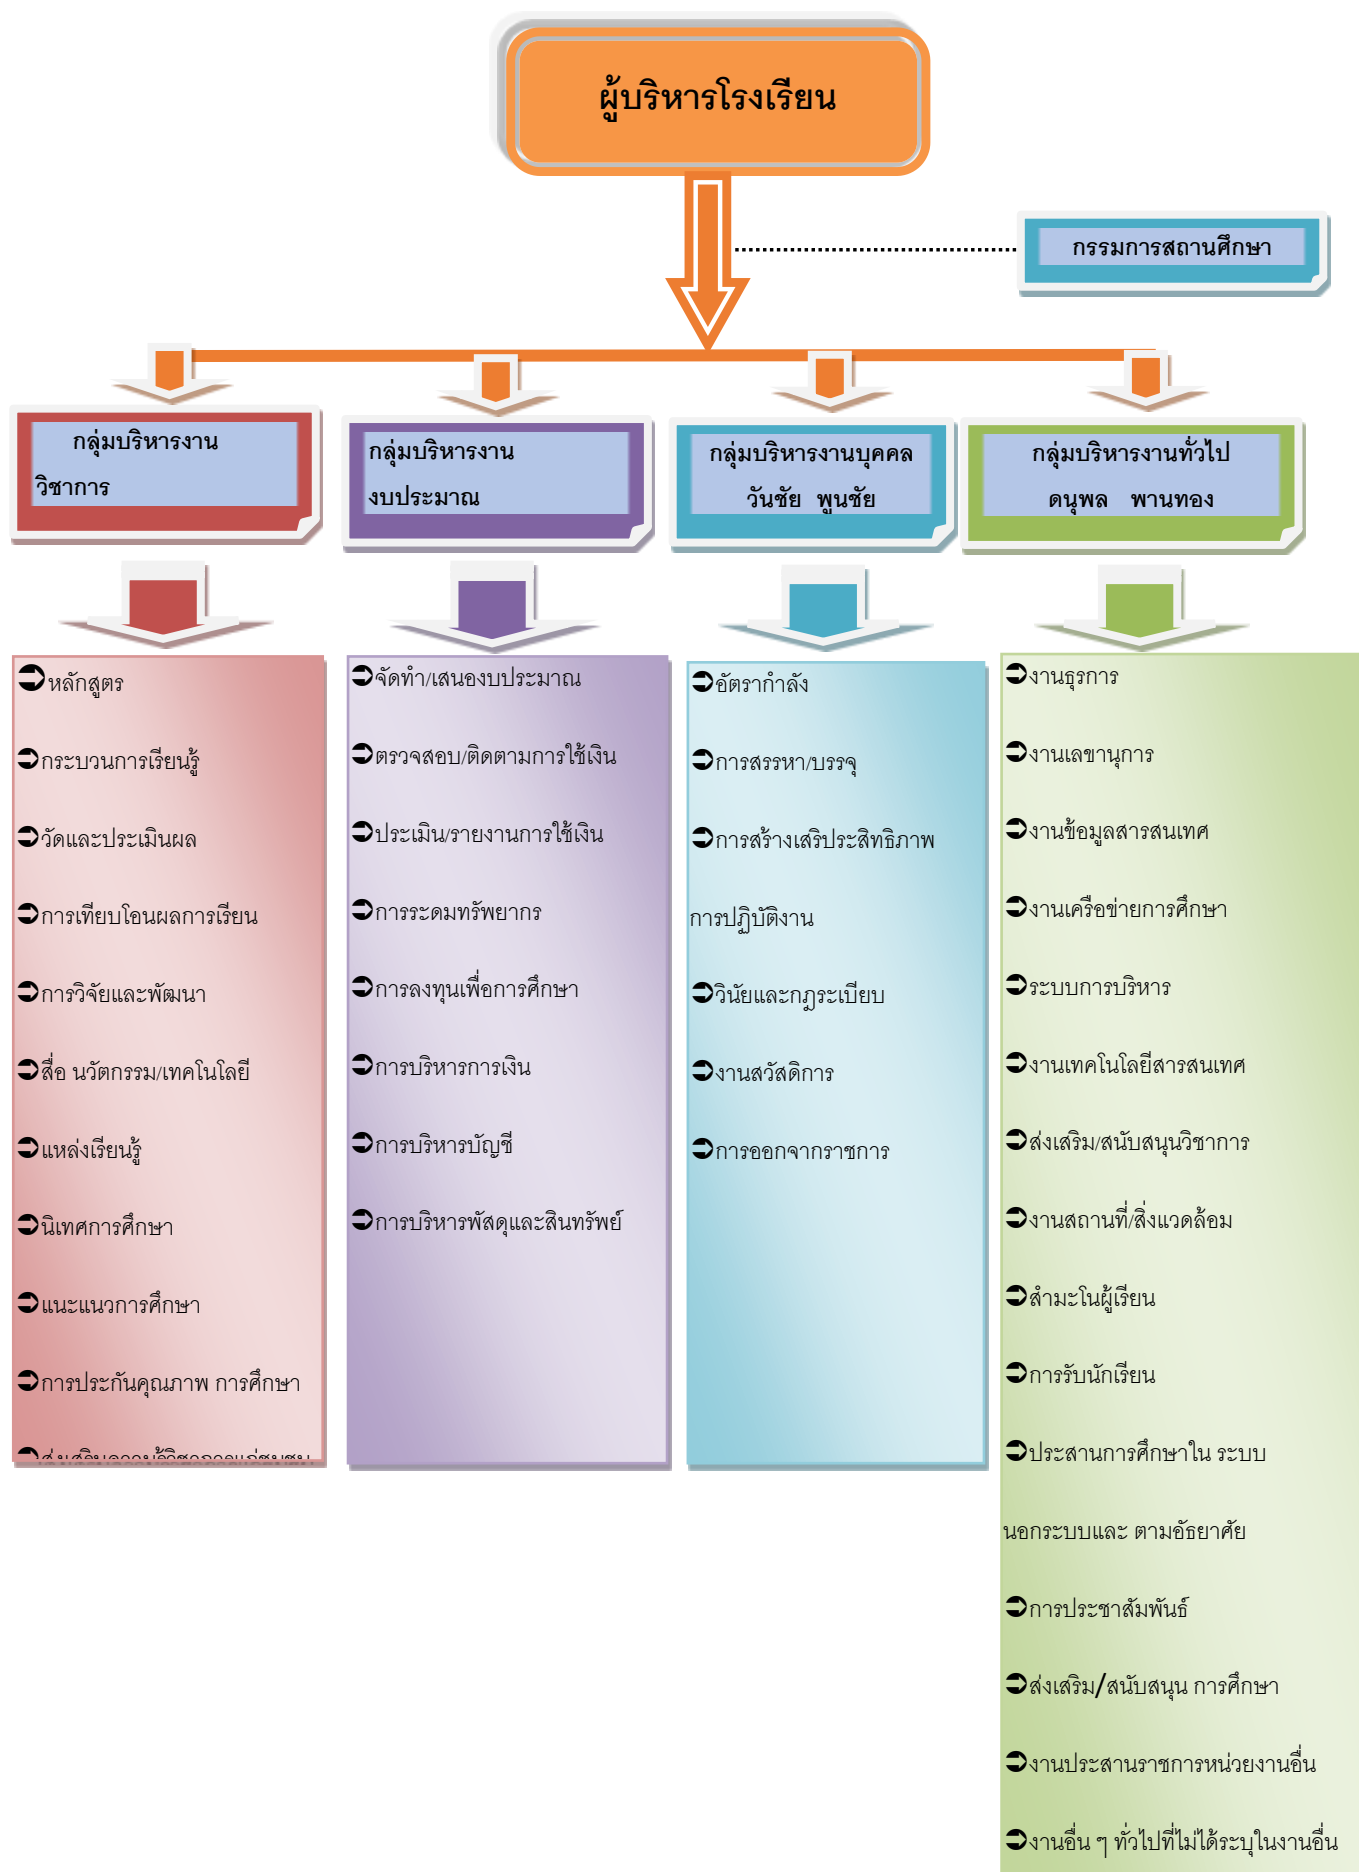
ผู้บริหารโรงเรียน

กรรมการสถานศึกษา

กลุ่มบริหารงาน วิชาการ

กลุ่มบริหารงาน งบประมาณ

กลุ่มบริหารงานบุคคล วันชัย พูนชัย

กลุ่มบริหารงานทั่วไป ดนุพล พานทอง

➲หลักสูตร

➲กระบวนการเรียนรู้

➲วัดและประเมินผล

➲การเทียบโอนผลการเรียน

➲การวิจัยและพัฒนา

➲สื่อ นวัตกรรม/เทคโนโลยี

➲แหล่งเรียนรู้

➲นิเทศการศึกษา

➲แนะแนวการศึกษา

➲การประกันคุณภาพ การศึกษา

➲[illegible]

➲จัดทำ/เสนองบประมาณ

➲ตรวจสอบ/ติดตามการใช้เงิน

➲ประเมิน/รายงานการใช้เงิน

➲การระดมทรัพยากร

➲การลงทุนเพื่อการศึกษา

➲การบริหารการเงิน

➲การบริหารบัญชี

➲การบริหารพัสดุและสินทรัพย์

➲อัตรากำลัง

➲การสรรหา/บรรจุ

➲การสร้างเสริมประสิทธิภาพการปฏิบัติงาน

➲วินัยและกฎระเบียบ

➲งานสวัสดิการ

➲การออกจากราชการ

➲งานธุรการ

➲งานเลขานุการ

➲งานข้อมูลสารสนเทศ

➲งานเครือข่ายการศึกษา

➲ระบบการบริหาร

➲งานเทคโนโลยีสารสนเทศ

➲ส่งเสริม/สนับสนุนวิชาการ

➲งานสถานที่/สิ่งแวดล้อม

➲สำมะโนผู้เรียน

➲การรับนักเรียน

➲ประสานการศึกษาใน ระบบนอกระบบและ ตามอัธยาศัย

➲การประชาสัมพันธ์

➲ส่งเสริม/สนับสนุน การศึกษา

➲งานประสานราชการหน่วยงานอื่น

➲งานอื่น ๆ ทั่วไปที่ไม่ได้ระบุในงานอื่น